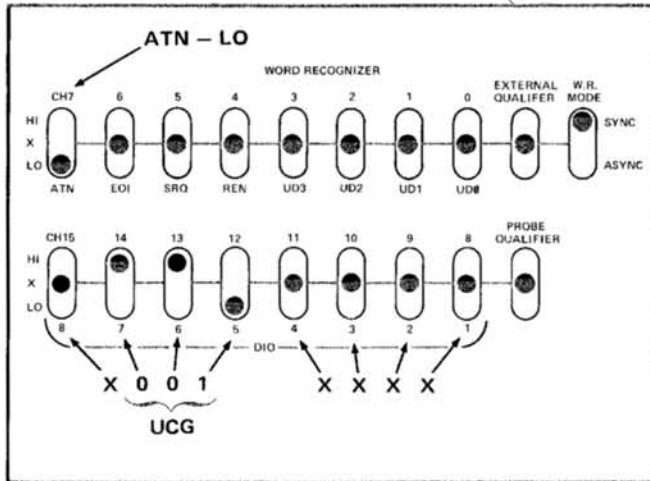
ATN – LO

WORD RECOGNIZER

CH7 6 5 4 3 2 1 0 EXTERNAL QUALIFER W.R. MODE

HI
X
LO

SYNC
ASYNC

ATN EOI SRQ REN UD3 UD2 UD1 UD0

CH15 14 13 12 11 10 9 8 PROBE QUALIFIER

HI
X
LO

8 7 6 5 4 3 2 1

DIO

X 0 0 1 X X X X

UCG